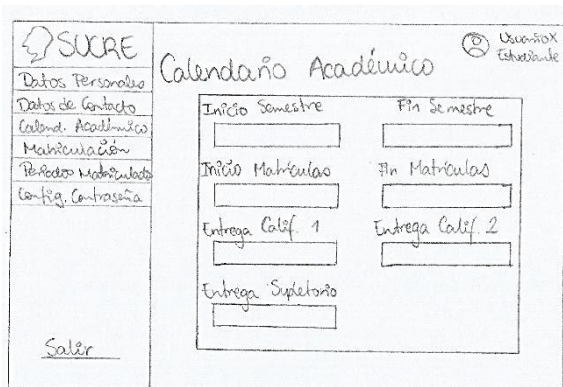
SUCRE

Datos Personales
Datos de Contacto
Calend. Académico
Matriculación
Periodos Matriculados
Config. Contraseña

Salir

Calendario Académico

UsuarioX
Estudiante

Inicio Semestre
Fin Semestre
Inicio Matriculas
Fin Matriculas
Entrega Calif. 1
Entrega Calif. 2
Entrega Supletorio